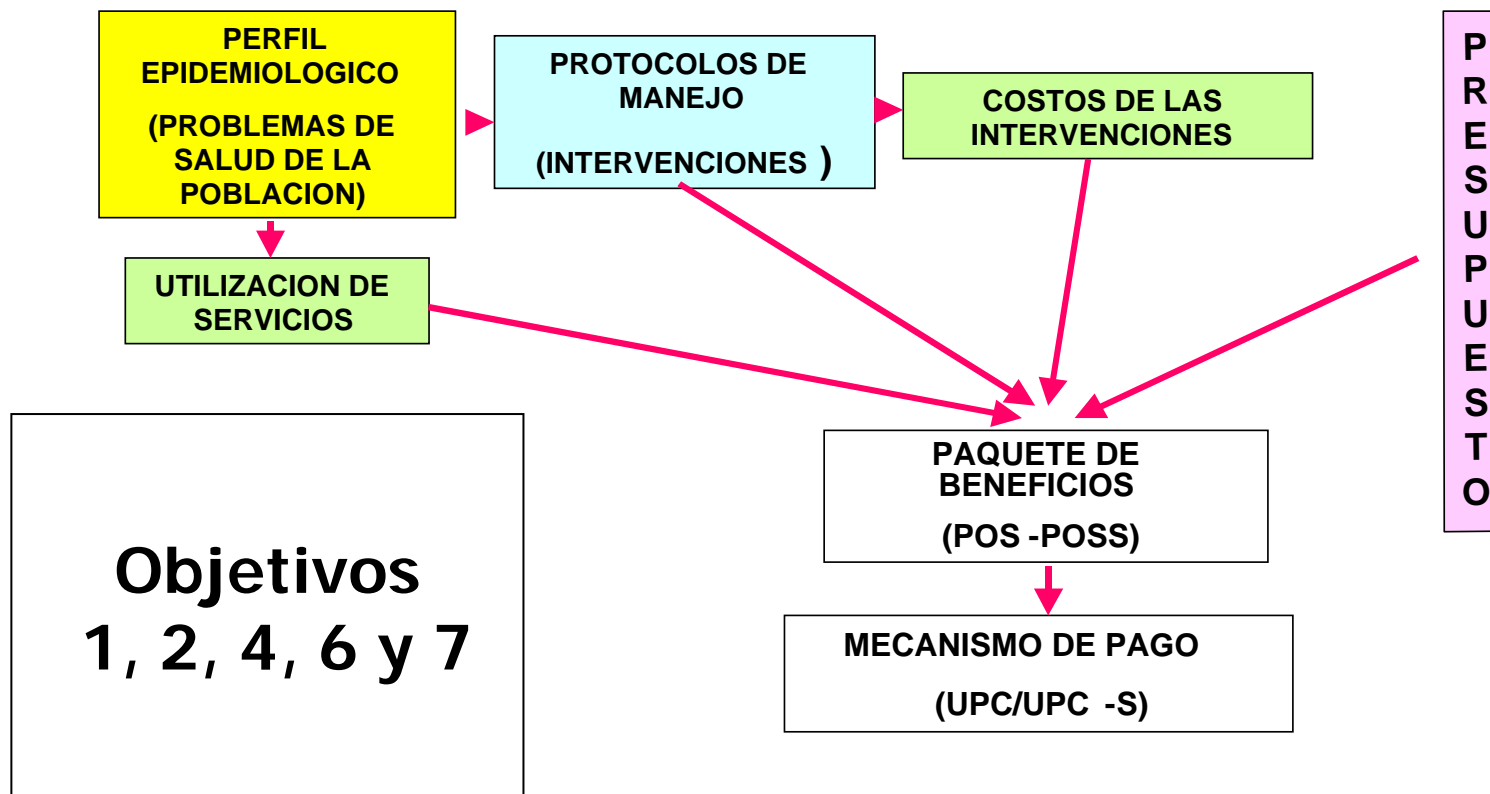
PERFIL EPIDEMIOLOGICO

(PROBLEMAS DE SALUD DE LA POBLACION)

PROTOCOLOS DE MANEJO

(INTERVENCIONES )

COSTOS DE LAS INTERVENCIONES

PRESUPUESTO

UTILIZACION DE SERVICIOS

Objetivos 1, 2, 4, 6 y 7

PAQUETE DE BENEFICIOS

(POS -POSS)

MECANISMO DE PAGO

(UPC/UPC -S)